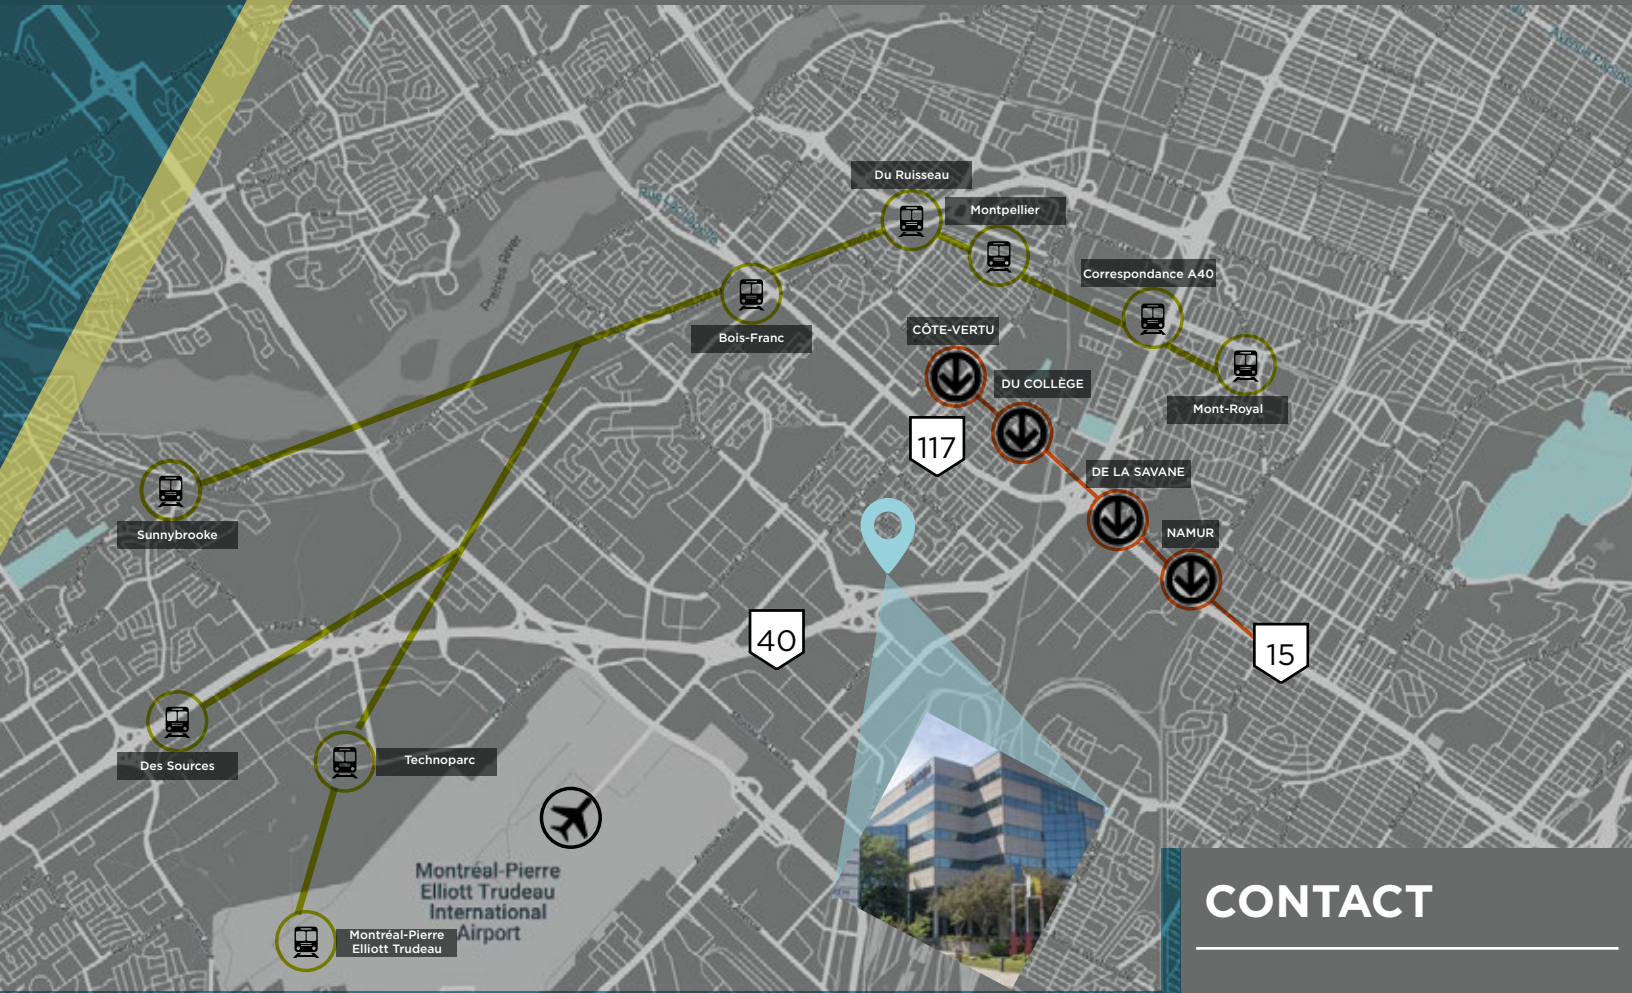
Du Ruisseau
Montpellier
Correspondance A40
Bois-Franc
CÔTE-VERTU
DU COLLÈGE
Mont-Royal
117
DE LA SAVANE
NAMUR
Sunnybrooke
40
15
Des Sources
Technoparc
Montréal-Pierre Elliott Trudeau International Airport
Montréal-Pierre Elliott Trudeau
Prairies River
CONTACT